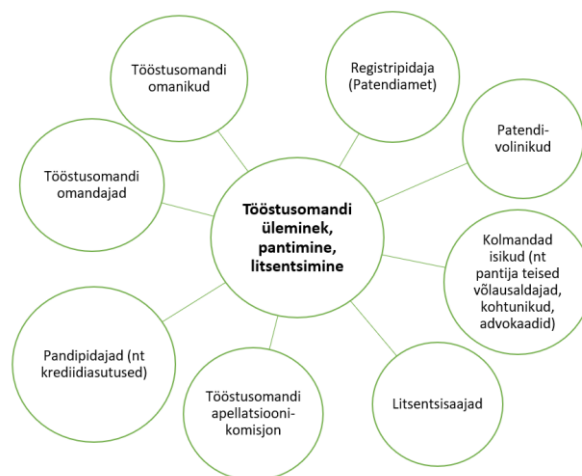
Tööstusomandi üleminek, pantimine, litsentsimine

Tööstusomandi omanikud

Registripidaja (Patendiamet)

Patendivolinikud

Tööstusomandi omandajad

Kolmandad isikud (nt pantija teised võlausaldajad, kohtunikud, advokaadid)

Pandipidajad (nt krediidiasutused)

Tööstusomandi apellatsioonikomisjon

Litsentsisaajad